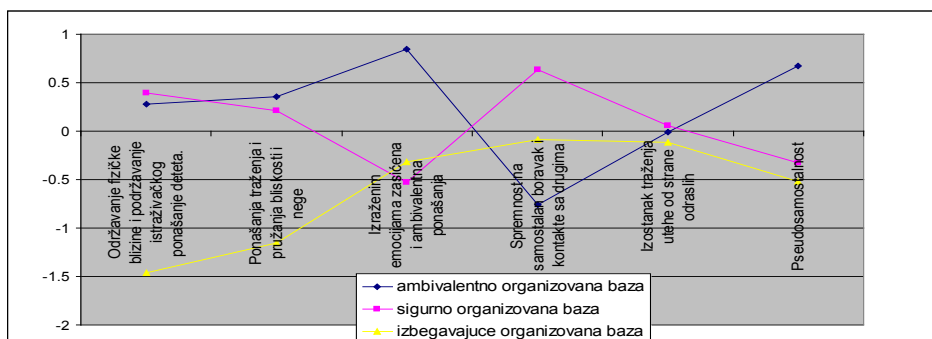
1
0.5
0
-0.5
-1
-1.5
-2

Održavanje fizičke blizine i podržavanje istraživačkog ponašanje deteta.
Ponašanja traženja i pružanja bliskosti i nege
Izraženim emocijama zasićena i ambivalentna ponašanja
Spremnost na samostalan boravak i kontakte sa drugima
Izostanak traženja utehe od strane odraslih
Pseudosamostalnost

ambivalentno organizovana baza
sigurno organizovana baza
izbegavajuce organizovana baza